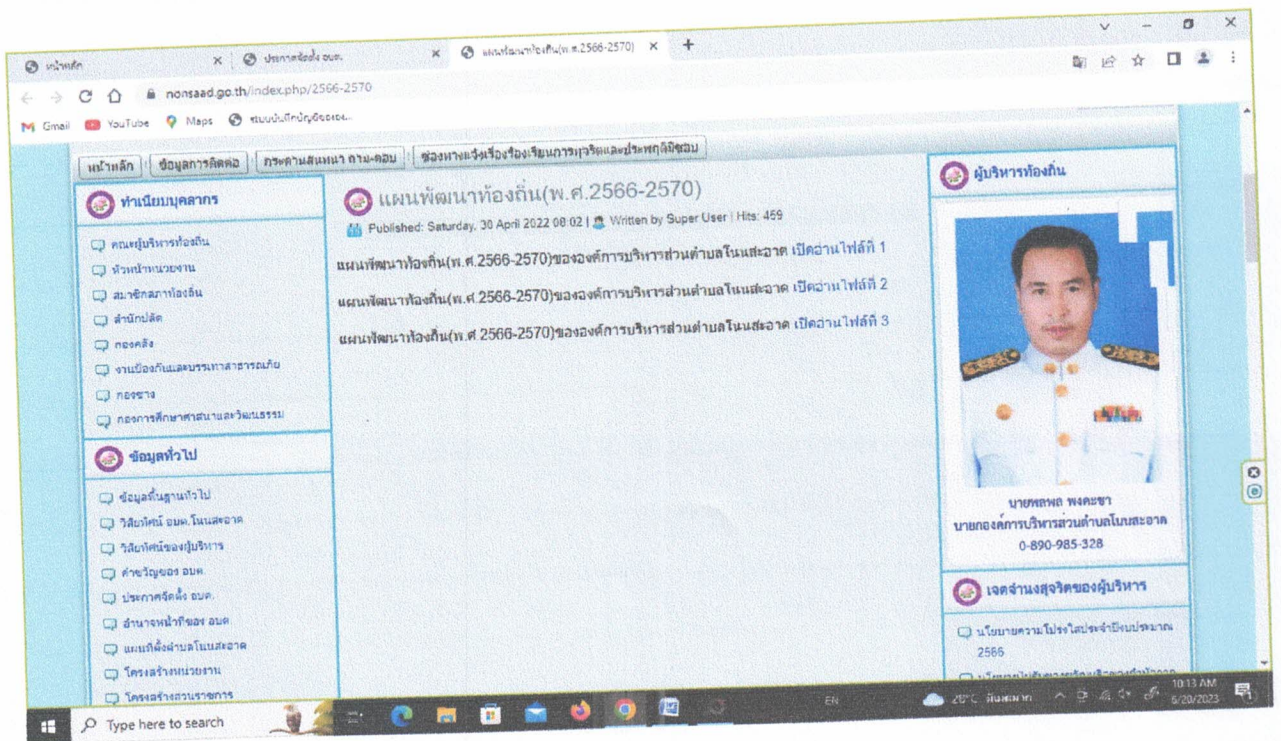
หน้าหลัก × ประกาศจัดตั้ง อบต. × แผนพัฒนาท้องถิ่น(พ.ศ.2566-2570) × +

nonsaad.go.th/index.php/2566-2570

Gmail YouTube Maps ระบบบันทึกบัญชีขององ...

หน้าหลัก | ข้อมูลการติดต่อ | กระดานสนทนา ถาม-ตอบ | ช่องทางแจ้งเรื่องร้องเรียนการทุจริตและประพฤติมิชอบ

ทำเนียบบุคลากร

คณะผู้บริหารท้องถิ่น
หัวหน้าหน่วยงาน
สมาชิกสภาท้องถิ่น
สำนักปลัด
กองคลัง
งานป้องกันและบรรเทาสาธารณภัย
กองช่าง
กองการศึกษาศาสนาและวัฒนธรรม

ข้อมูลทั่วไป

ข้อมูลพื้นฐานทั่วไป
วิสัยทัศน์ อบต.โนนสะอาด
วิสัยทัศน์ของผู้บริหาร
คำขวัญของ อบต.
ประกาศจัดตั้ง อบต.
อำนาจหน้าที่ของ อบต.
แผนที่ตั้งตำบลโนนสะอาด
โครงสร้างหน่วยงาน
โครงสร้างส่วนราชการ

แผนพัฒนาท้องถิ่น(พ.ศ.2566-2570)

Published: Saturday, 30 April 2022 08:02 | Written by Super User | Hits: 459

แผนพัฒนาท้องถิ่น(พ.ศ.2566-2570)ขององค์การบริหารส่วนตำบลโนนสะอาด เปิดอ่านไฟล์ที่ 1

แผนพัฒนาท้องถิ่น(พ.ศ.2566-2570)ขององค์การบริหารส่วนตำบลโนนสะอาด เปิดอ่านไฟล์ที่ 2

แผนพัฒนาท้องถิ่น(พ.ศ.2566-2570)ขององค์การบริหารส่วนตำบลโนนสะอาด เปิดอ่านไฟล์ที่ 3

ผู้บริหารท้องถิ่น

นายพลพล พงศะชา
นายกองค์การบริหารส่วนตำบลโนนสะอาด
0-890-985-328

เจตจำนงสุจริตของผู้บริหาร

นโยบายความโปร่งใสประจำปีงบประมาณ 2566

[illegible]

Type here to search

EN 26°C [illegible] 10:13 AM 6/20/2023